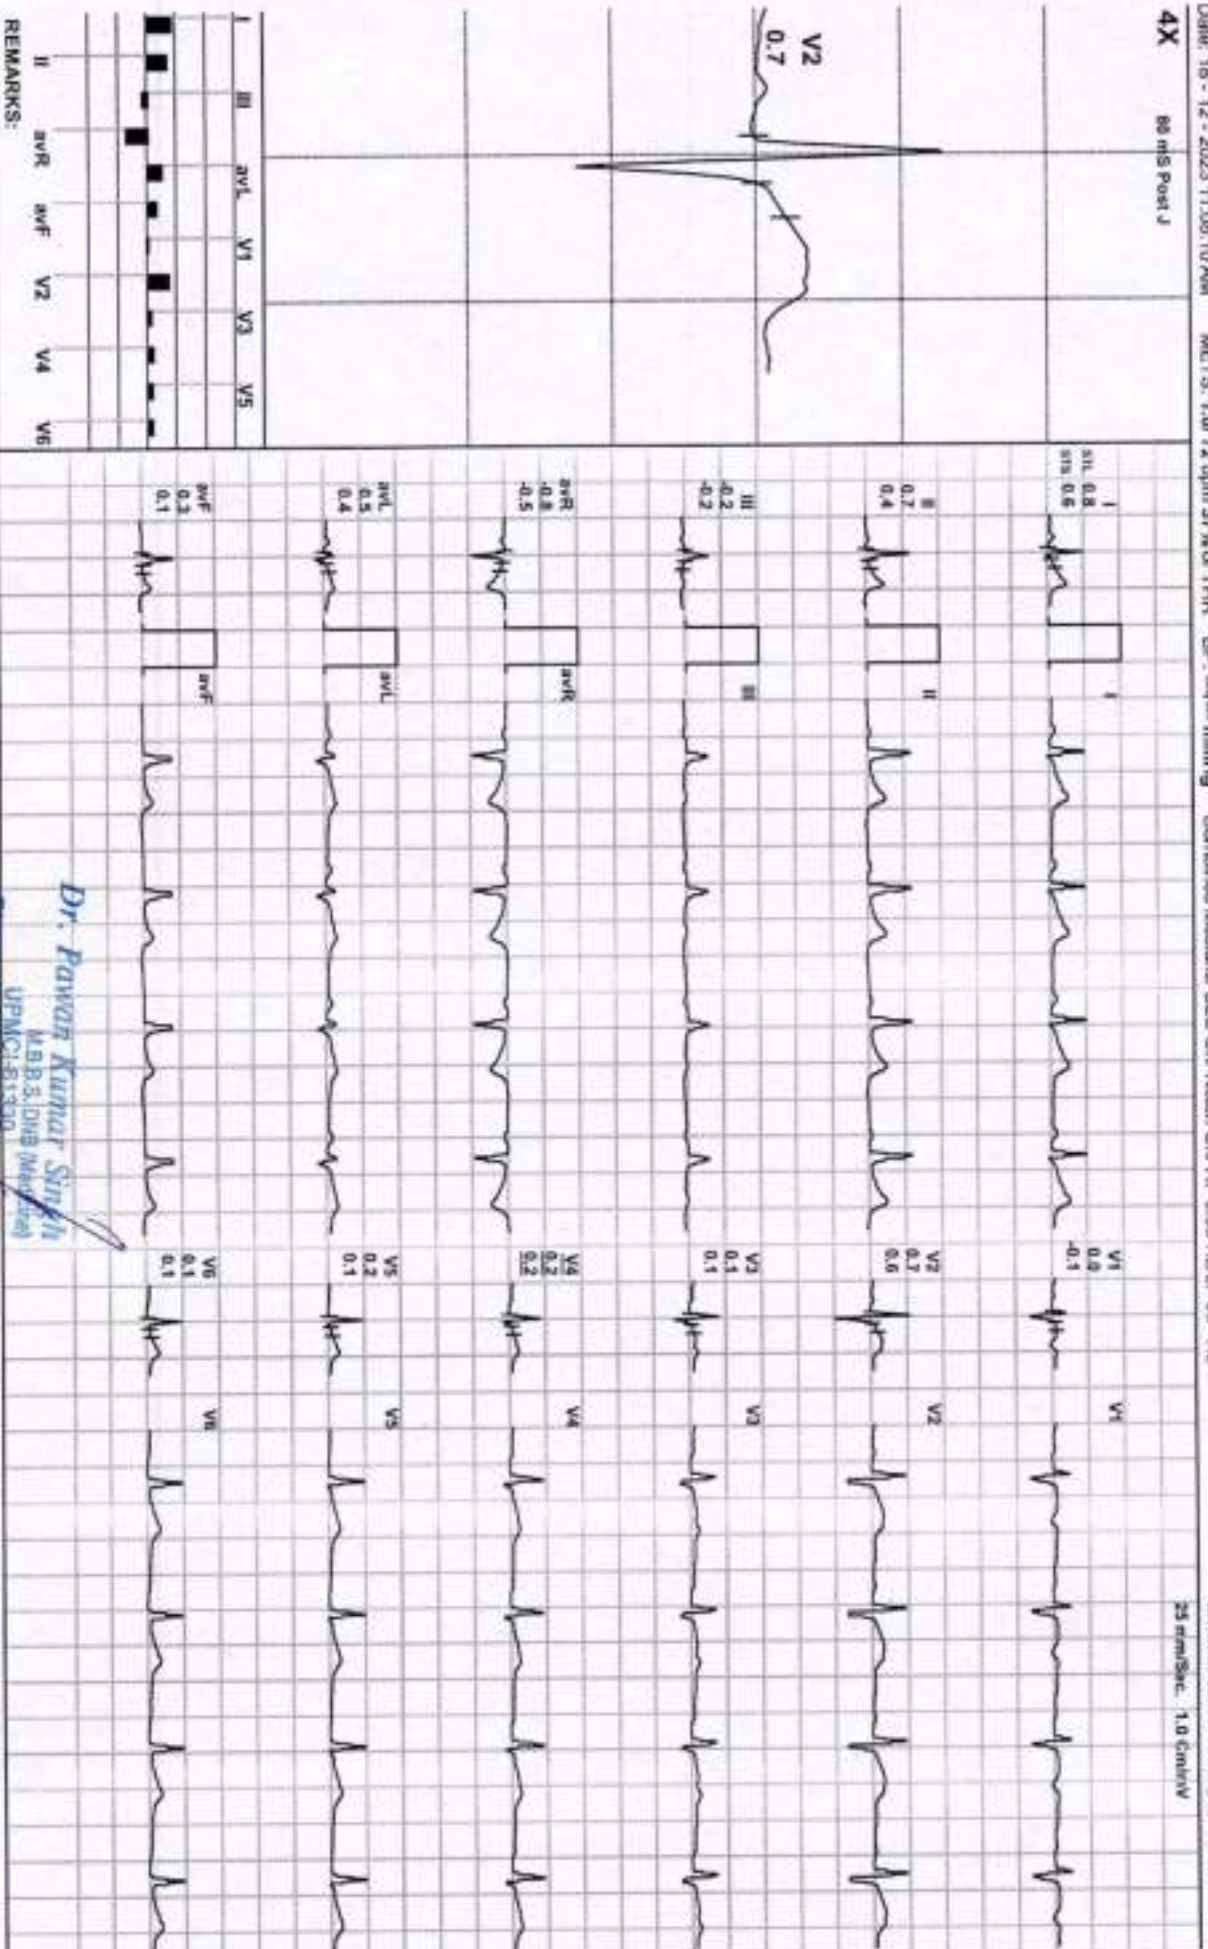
Date: 16 - 12 - 2023 11:06:10 AM METS: 1.0 72 bpm 37%G THR BP: mmHg

4X 80 mS Post J

V2
0.7

I III avL V1 V3 V5
II avR avF V2 V4 V6
REMARKS:

25 mm/Sec. 1.0 Cm/mV

I
STL 0.8
STS 0.6

II
0.7
0.4

III
-0.2
-0.2

avR
-0.8
-0.5

avL
0.5
0.4

avF
0.3
0.1

I
II
III
avR
avL
avF

V1
0.0
-0.1

V2
0.7
0.6

V3
0.1
0.1

V4
0.2
0.2

V5
0.2
0.1

V6
0.1
0.1

V1
V2
V3
V4
V5
V6

Dr. Pawan Kumar Singh
M.B.B.S, DNB (Medicine)
UPMC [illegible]